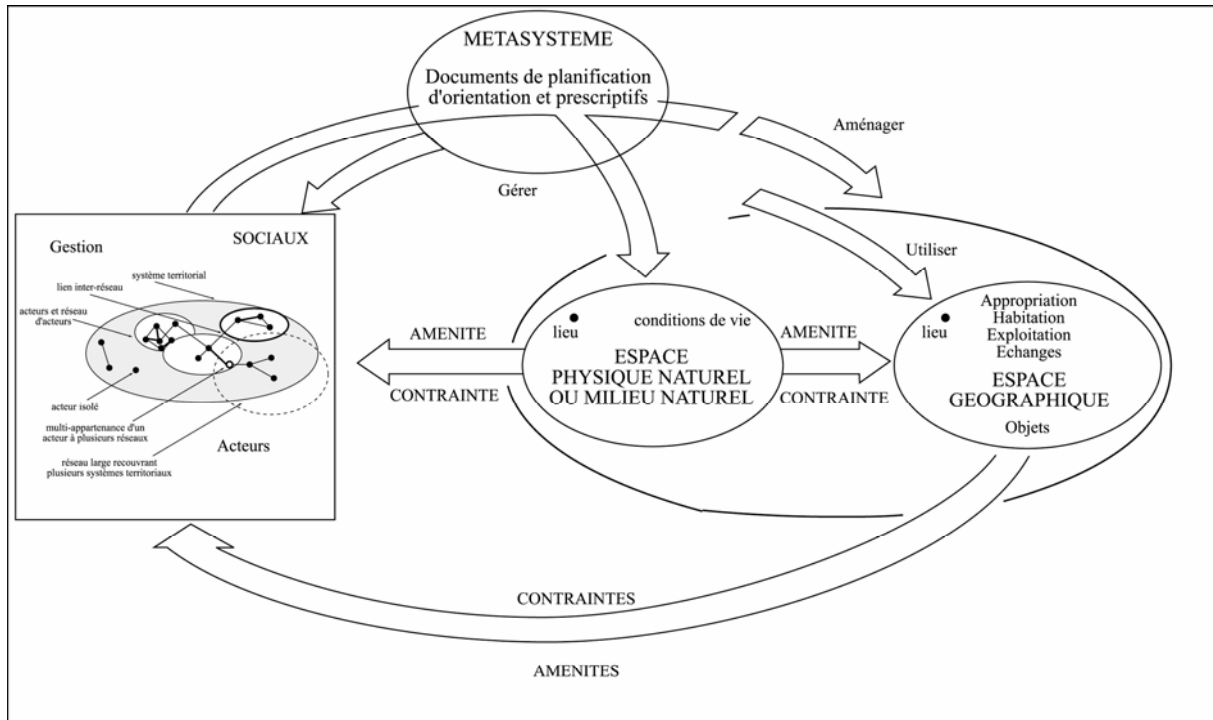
METASYSTEME

Documents de planification d'orientation et prescriptifs

Aménager

Gérer

Utiliser

Gestion

SOCIAUX

système territorial

lien inter-réseau

acteurs et réseau d'acteurs

acteur isolé

multi-appartenance d'un acteur à plusieurs réseaux

réseau large recouvrant plusieurs systèmes territoriaux

Acteurs

AMENITE

CONTRAINTE

lieu

conditions de vie

ESPACE PHYSIQUE NATUREL OU MILIEU NATUREL

AMENITE

CONTRAINTE

lieu

Appropriation
Habitation
Exploitation
Echanges

ESPACE GEOGRAPHIQUE

Objets

CONTRAINTES

AMENITES